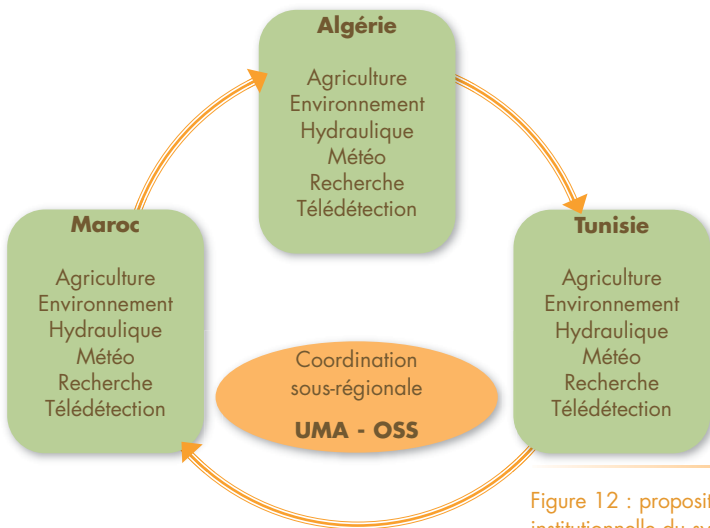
Algérie

Agriculture
Environnement
Hydraulique
Météo
Recherche
Télédétection

Maroc

Agriculture
Environnement
Hydraulique
Météo
Recherche
Télédétection

Tunisie

Agriculture
Environnement
Hydraulique
Météo
Recherche
Télédétection

Coordination
sous-régionale

UMA - OSS

Figure 12 : proposi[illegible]
institutionnelle du sy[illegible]